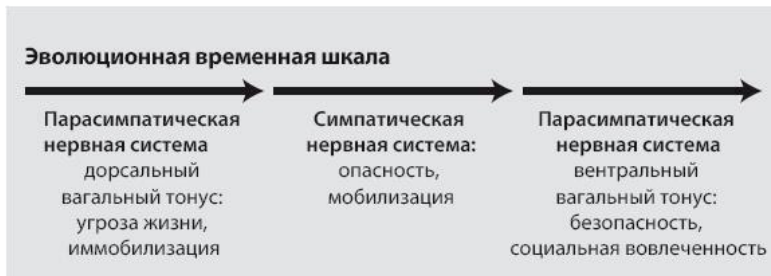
Эволюционная временная шкала

Парасимпатическая нервная система дорсальный вагальный тонус: угроза жизни, иммобилизация

Симпатическая нервная система: опасность, мобилизация

Парасимпатическая нервная система вентральный вагальный тонус: безопасность, социальная вовлеченность